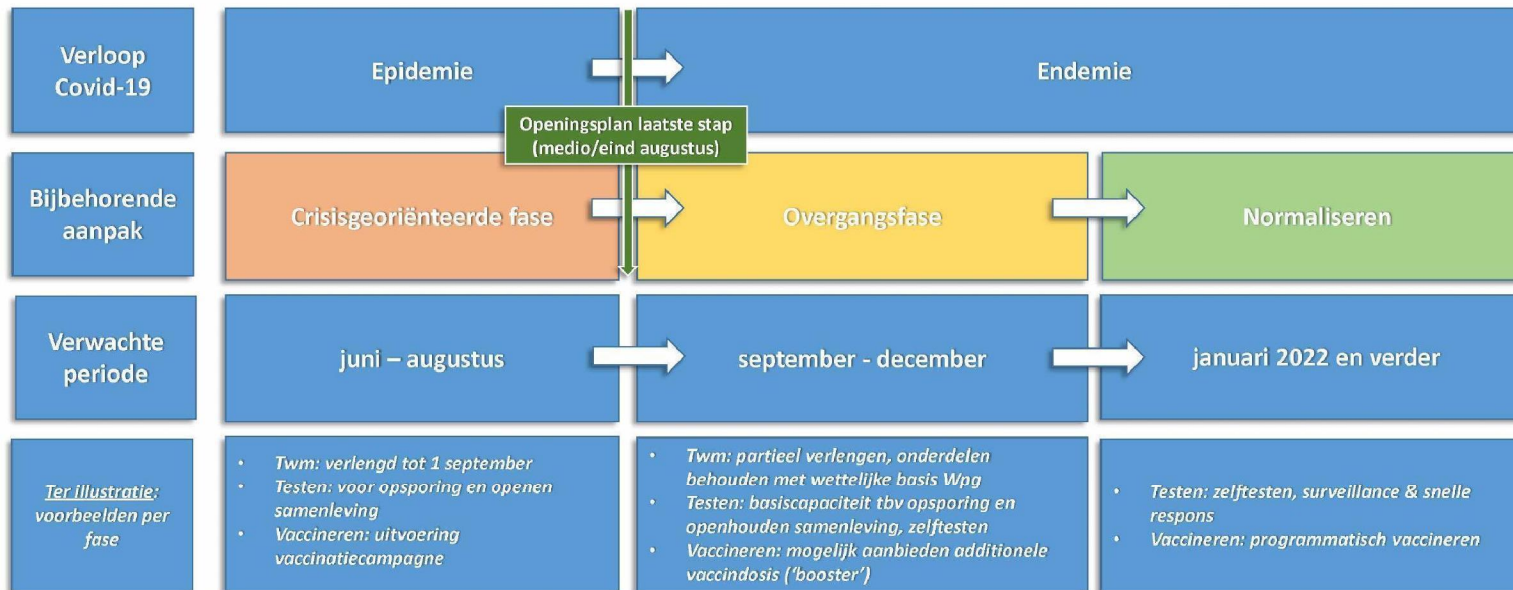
Verloop Covid-19

Epidemie

Endemie

Openingsplan laatste stap (medio/eind augustus)

Bijbehorende aanpak

Crisisgeoriënteerde fase

Overgangsfase

Normaliseren

Verwachte periode

juni – augustus

september - december

januari 2022 en verder

Ter illustratie: voorbeelden per fase

- Twm: verlengd tot 1 september
- Testen: voor opsporing en openen samenleving
- Vaccineren: uitvoering vaccinatiecampagne

- Twm: partieel verlengen, onderdelen behouden met wettelijke basis Wpg
- Testen: basiscapaciteit tbv opsporing en openhouden samenleving, zelftesten
- Vaccineren: mogelijk aanbieden additionele vaccindosis ('booster')

- Testen: zelftesten, surveillance & snelle respons
- Vaccineren: programmatisch vaccineren